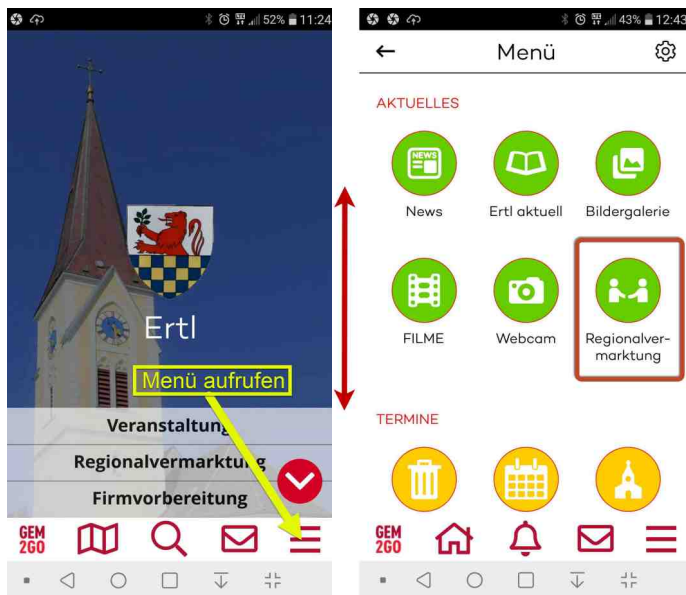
52% 11:24

Ertl

Menü aufrufen

Veranstaltung

Regionalvermarktung

Firmvorbereitung

GEM 2GO

43% 12:43

Menü

AKTUELLES

NEWS

News

Ertl aktuell

Bildergalerie

FILME

Webcam

Regionalvermarktung

TERMINE

GEM 2GO